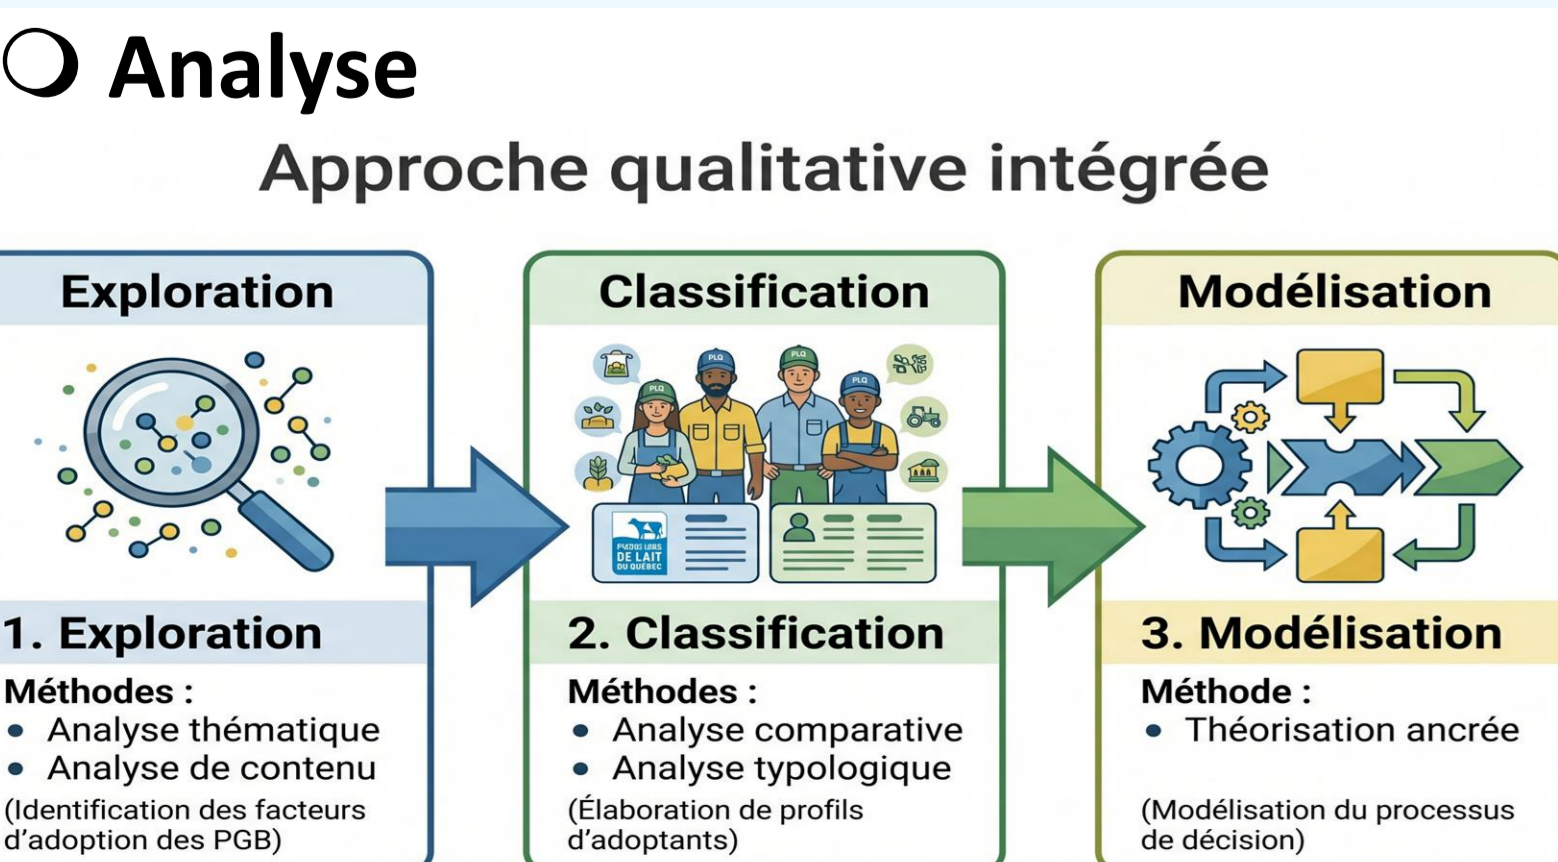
❍ Analyse

Approche qualitative intégrée

Exploration

1. Exploration

Méthodes :
• Analyse thématique
• Analyse de contenu
(Identification des facteurs d'adoption des PGB)

Classification

PLQ PLQ PLQ PLQ

PRODUCTEURS DE LAIT DU QUÉBEC

2. Classification

Méthodes :
• Analyse comparative
• Analyse typologique
(Élaboration de profils d'adoptants)

Modélisation

3. Modélisation

Méthode :
• Théorisation ancrée

(Modélisation du processus de décision)